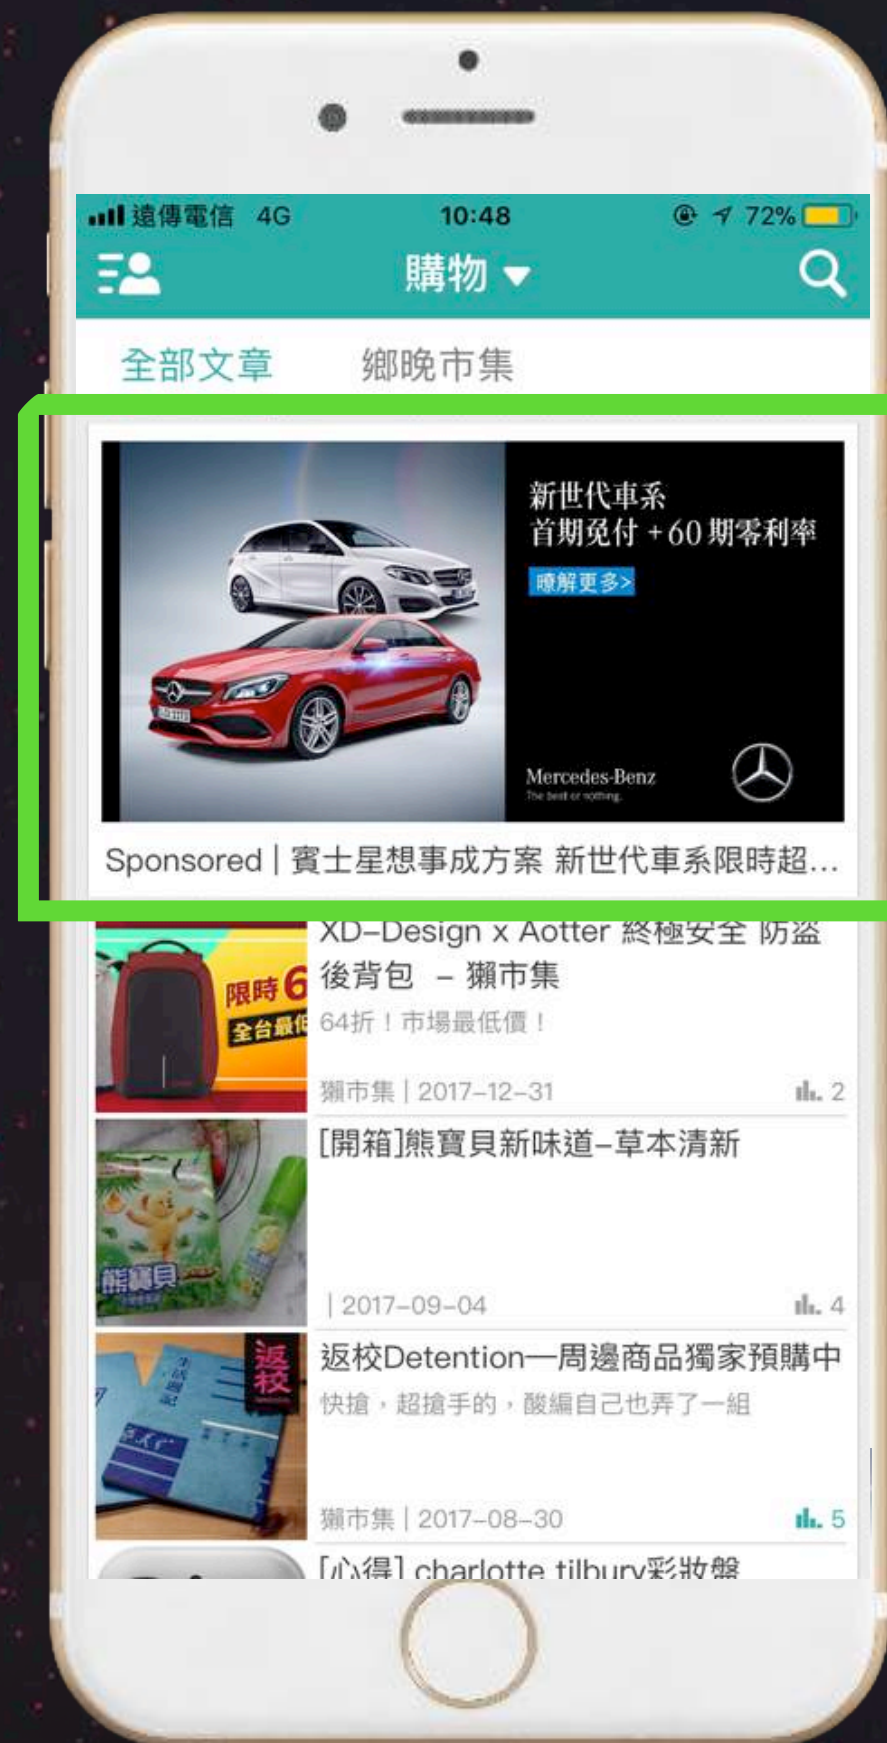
遠傳電信 4G 10:48 72%

購物

全部文章 鄉晚市集

新世代車系
首期免付 +60 期零利率
瞭解更多>

Mercedes-Benz
The best or nothing.

Sponsored | 賓士星想事成方案 新世代車系限時超...

限時6
全台最低

XD-Design x Aotter 終極安全 防盜後背包 – 獺市集
64折！市場最低價！
獺市集 | 2017-12-31 2

熊寶貝

[開箱]熊寶貝新味道–草本清新
| 2017-09-04 4

返校

返校Detention—周邊商品獨家預購中
快搶，超搶手的，酸編自己也弄了一組
獺市集 | 2017-08-30 5

[心得] charlotte tilbury彩妝盤